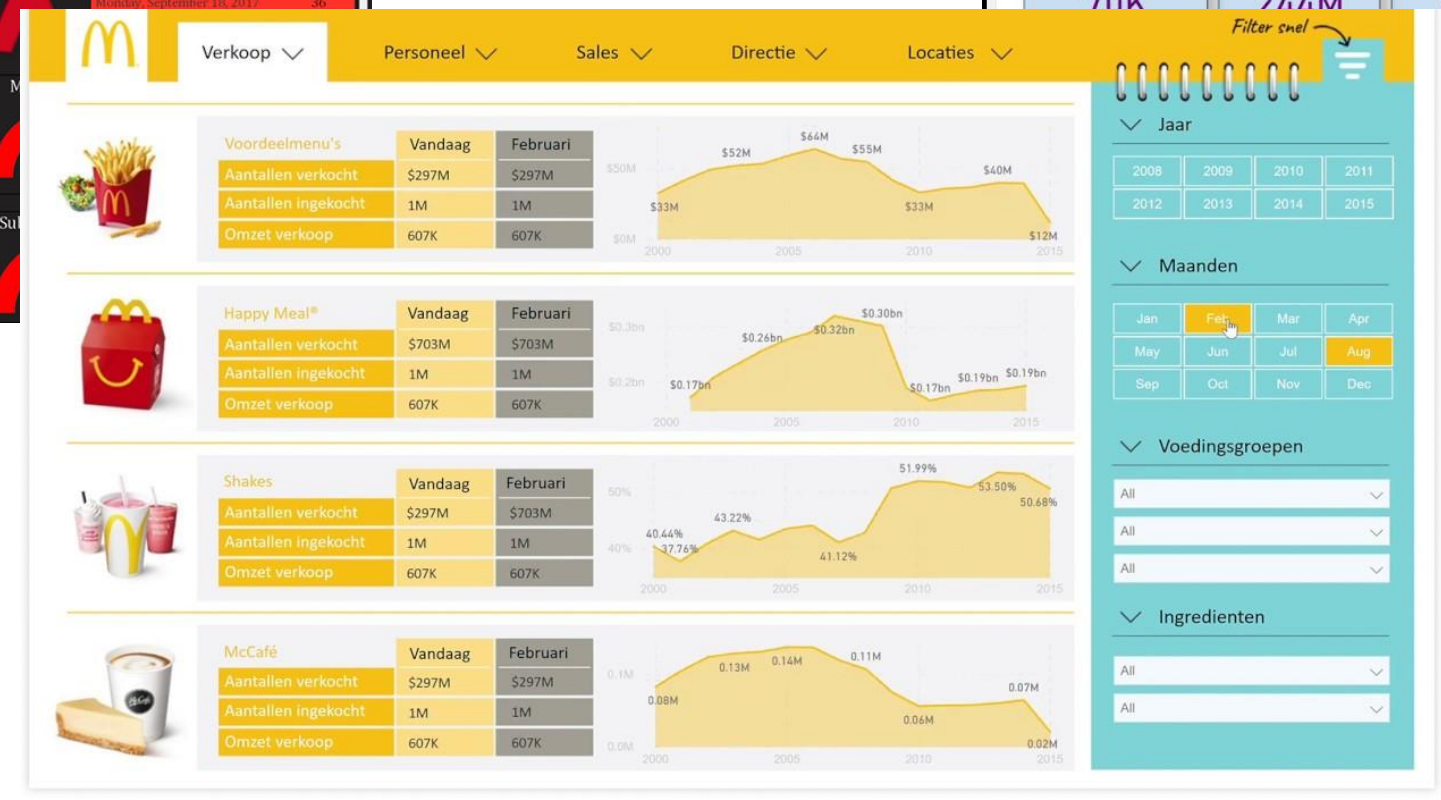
Monday, September 18, 2017 36

Verkoop Personeel Sales Directie Locaties

Filter snel

Voordeelmenu's

| | Vandaag | Februari |
|---|---|---|
| Aantallen verkocht | $297M | $297M |
| Aantallen ingekocht | 1M | 1M |
| Omzet verkoop | 607K | 607K |

$50M $0M $33M $52M $64M $55M $33M $40M $12M 2000 2005 2010 2015

Happy Meal®

| | Vandaag | Februari |
|---|---|---|
| Aantallen verkocht | $703M | $703M |
| Aantallen ingekocht | 1M | 1M |
| Omzet verkoop | 607K | 607K |

$0.3bn $0.2bn $0.17bn $0.26bn $0.32bn $0.30bn $0.17bn $0.19bn $0.19bn 2000 2005 2010 2015

Shakes

| | Vandaag | Februari |
|---|---|---|
| Aantallen verkocht | $297M | $703M |
| Aantallen ingekocht | 1M | 1M |
| Omzet verkoop | 607K | 607K |

50% 40% 40.44% 37.76% 43.22% 41.12% 51.99% 53.50% 50.68% 2000 2005 2010 2015

McCafé

| | Vandaag | Februari |
|---|---|---|
| Aantallen verkocht | $297M | $297M |
| Aantallen ingekocht | 1M | 1M |
| Omzet verkoop | 607K | 607K |

0.1M 0.0M 0.08M 0.13M 0.14M 0.11M 0.06M 0.07M 0.02M 2000 2005 2010 2015

Jaar
2008 2009 2010 2011
2012 2013 2014 2015

Maanden
Jan Feb Mar Apr
May Jun Jul Aug
Sep Oct Nov Dec

Voedingsgroepen
All
All
All

Ingredienten
All
All